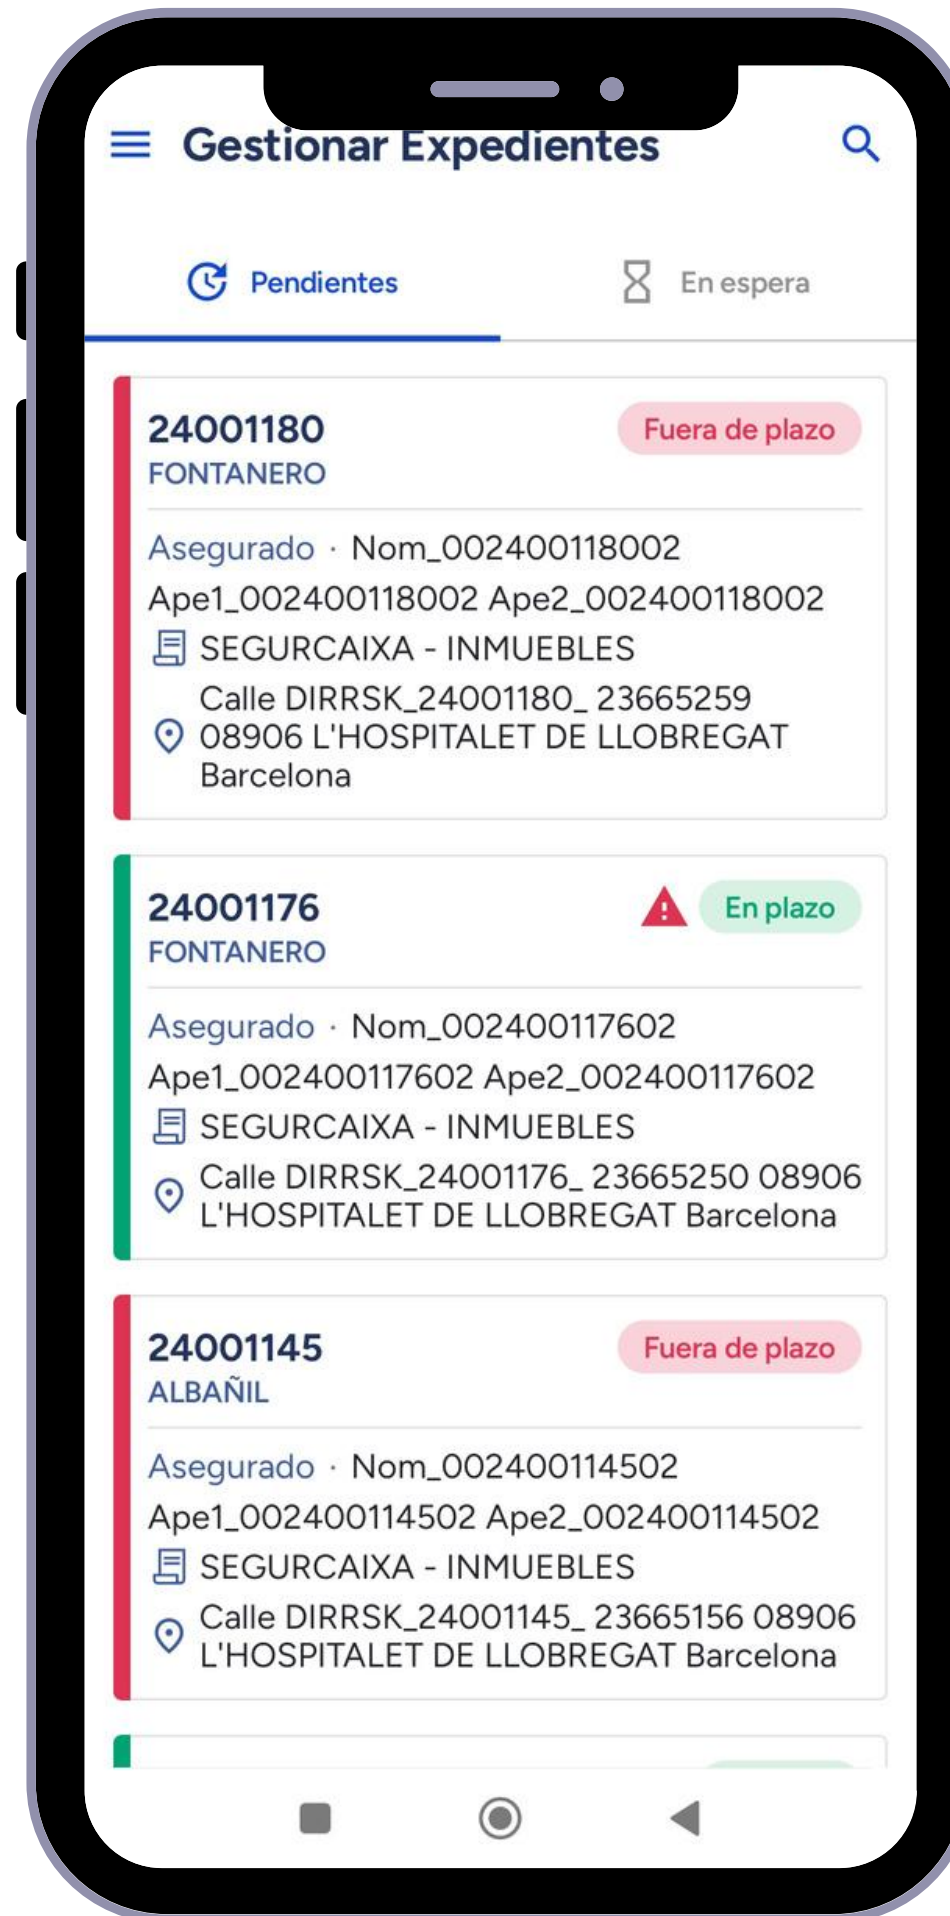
Gestionar Expedientes

Pendientes

En espera

24001180
FONTANERO

Fuera de plazo

Asegurado · Nom_002400118002 Ape1_002400118002 Ape2_002400118002

SEGURCAIXA - INMUEBLES

Calle DIRRSK_24001180_ 23665259 08906 L'HOSPITALET DE LLOBREGAT Barcelona

24001176
FONTANERO

En plazo

Asegurado · Nom_002400117602 Ape1_002400117602 Ape2_002400117602

SEGURCAIXA - INMUEBLES

Calle DIRRSK_24001176_ 23665250 08906 L'HOSPITALET DE LLOBREGAT Barcelona

24001145
ALBAÑIL

Fuera de plazo

Asegurado · Nom_002400114502 Ape1_002400114502 Ape2_002400114502

SEGURCAIXA - INMUEBLES

Calle DIRRSK_24001145_ 23665156 08906 L'HOSPITALET DE LLOBREGAT Barcelona